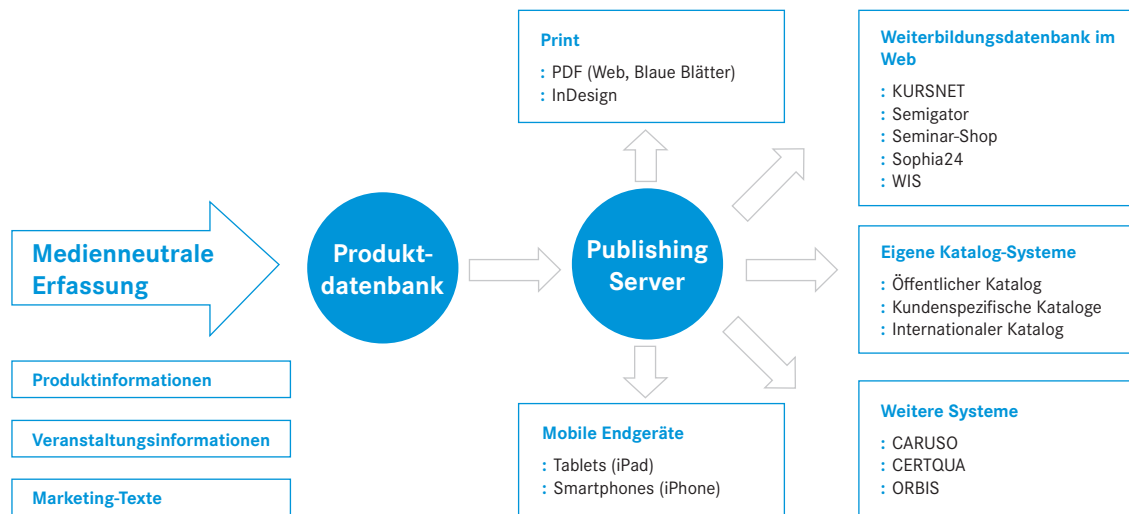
Medienneutrale Erfassung

Produktinformationen

Veranstaltungsinformationen

Marketing-Texte

Produktdatenbank

Publishing Server

Print
: PDF (Web, Blaue Blätter)
: InDesign

Mobile Endgeräte
: Tablets (iPad)
: Smartphones (iPhone)

Weiterbildungsdatenbank im Web
: KURSNET
: Semigator
: Seminar-Shop
: Sophia24
: WIS

Eigene Katalog-Systeme
: Öffentlicher Katalog
: Kundenspezifische Kataloge
: Internationaler Katalog

Weitere Systeme
: CARUSO
: CERTQUA
: ORBIS